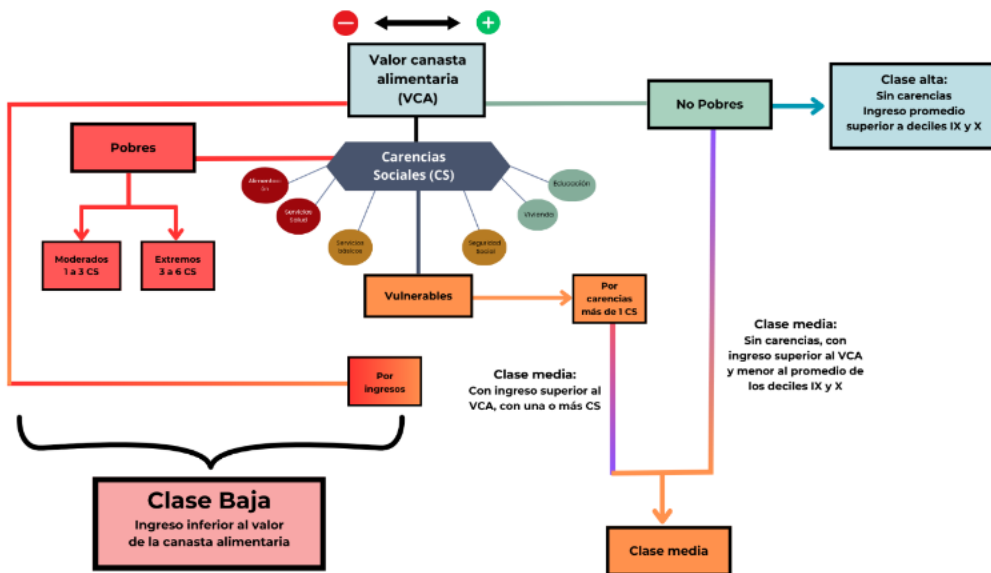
Valor canasta alimentaria (VCA)

No Pobres

Clase alta:
Sin carencias
Ingreso promedio superior a deciles IX y X

Pobres

Carencias Sociales (CS)

Alimentación

Servicios Salud

Servicios básicos

Seguridad Social

Vivienda

Educación

Moderados
1 a 3 CS

Extremos
3 a 6 CS

Vulnerables

Por carencias más de 1 CS

Clase media:
Sin carencias, con ingreso superior al VCA y menor al promedio de los deciles IX y X

Clase media:
Con ingreso superior al VCA, con una o más CS

Por ingresos

Clase Baja
Ingreso inferior al valor de la canasta alimentaria

Clase media